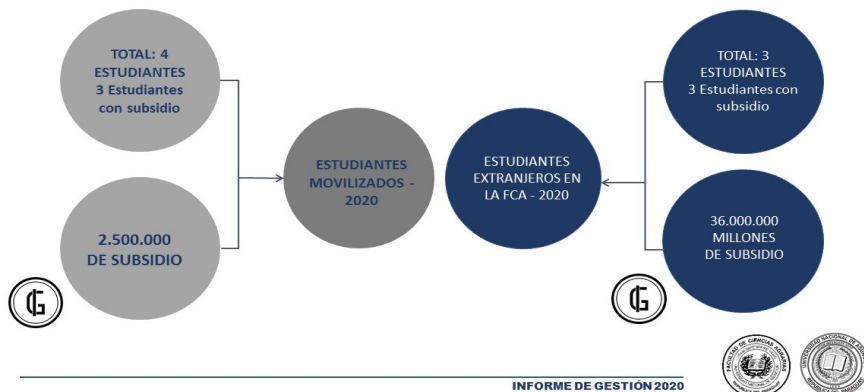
TOTAL: 4 ESTUDIANTES
3 Estudiantes con subsidio

2.500.000 DE SUBSIDIO

ESTUDIANTES MOVILIZADOS - 2020

ESTUDIANTES EXTRANJEROS EN LA FCA - 2020

TOTAL: 3 ESTUDIANTES
3 Estudiantes con subsidio

36.000.000 MILLONES DE SUBSIDIO

INFORME DE GESTIÓN 2020